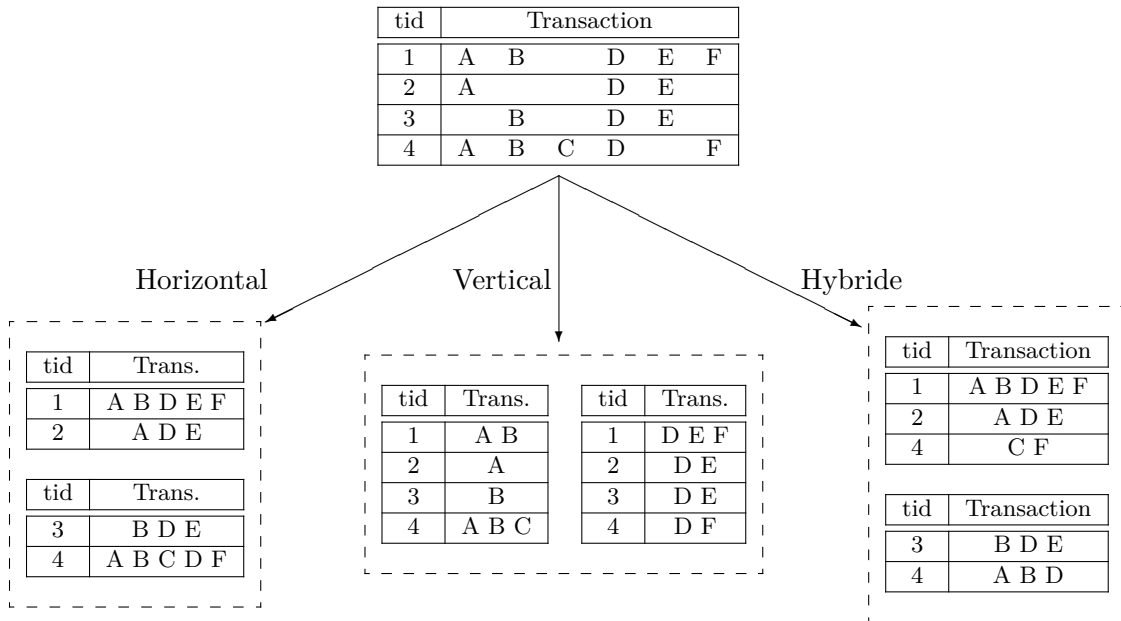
| tid | Transaction |
|---|---|
| 1 | A B D E F |
| 2 | A D E |
| 3 | B D E |
| 4 | A B C D F |

Horizontal

| tid | Trans. |
|---|---|
| 1 | A B D E F |
| 2 | A D E |

| tid | Trans. |
|---|---|
| 3 | B D E |
| 4 | A B C D F |

Vertical

| tid | Trans. |
|---|---|
| 1 | A B |
| 2 | A |
| 3 | B |
| 4 | A B C |

| tid | Trans. |
|---|---|
| 1 | D E F |
| 2 | D E |
| 3 | D E |
| 4 | D F |

Hybride

| tid | Transaction |
|---|---|
| 1 | A B D E F |
| 2 | A D E |
| 4 | C F |

| tid | Transaction |
|---|---|
| 3 | B D E |
| 4 | A B D |